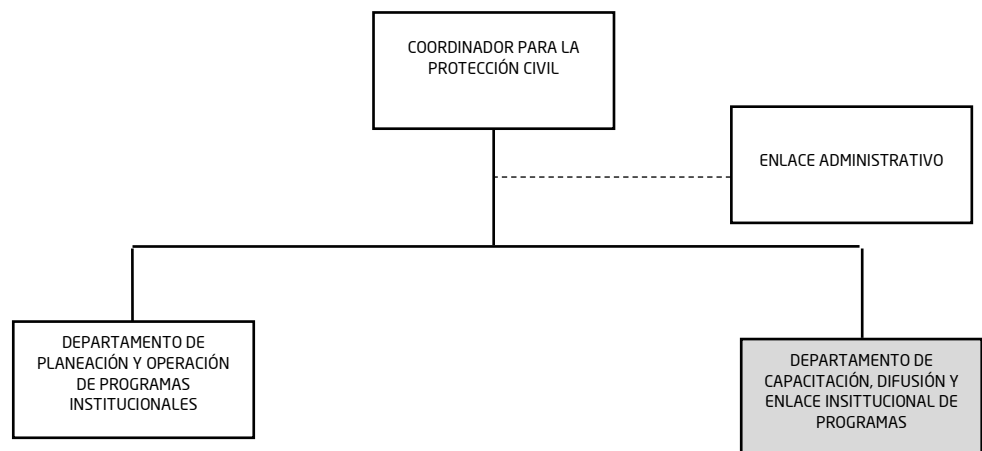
COORDINADOR PARA LA PROTECCIÓN CIVIL

ENLACE ADMINISTRATIVO

DEPARTAMENTO DE PLANEACIÓN Y OPERACIÓN DE PROGRAMAS INSTITUCIONALES

DEPARTAMENTO DE CAPACITACIÓN, DIFUSIÓN Y ENLACE INSITTUCIONAL DE PROGRAMAS